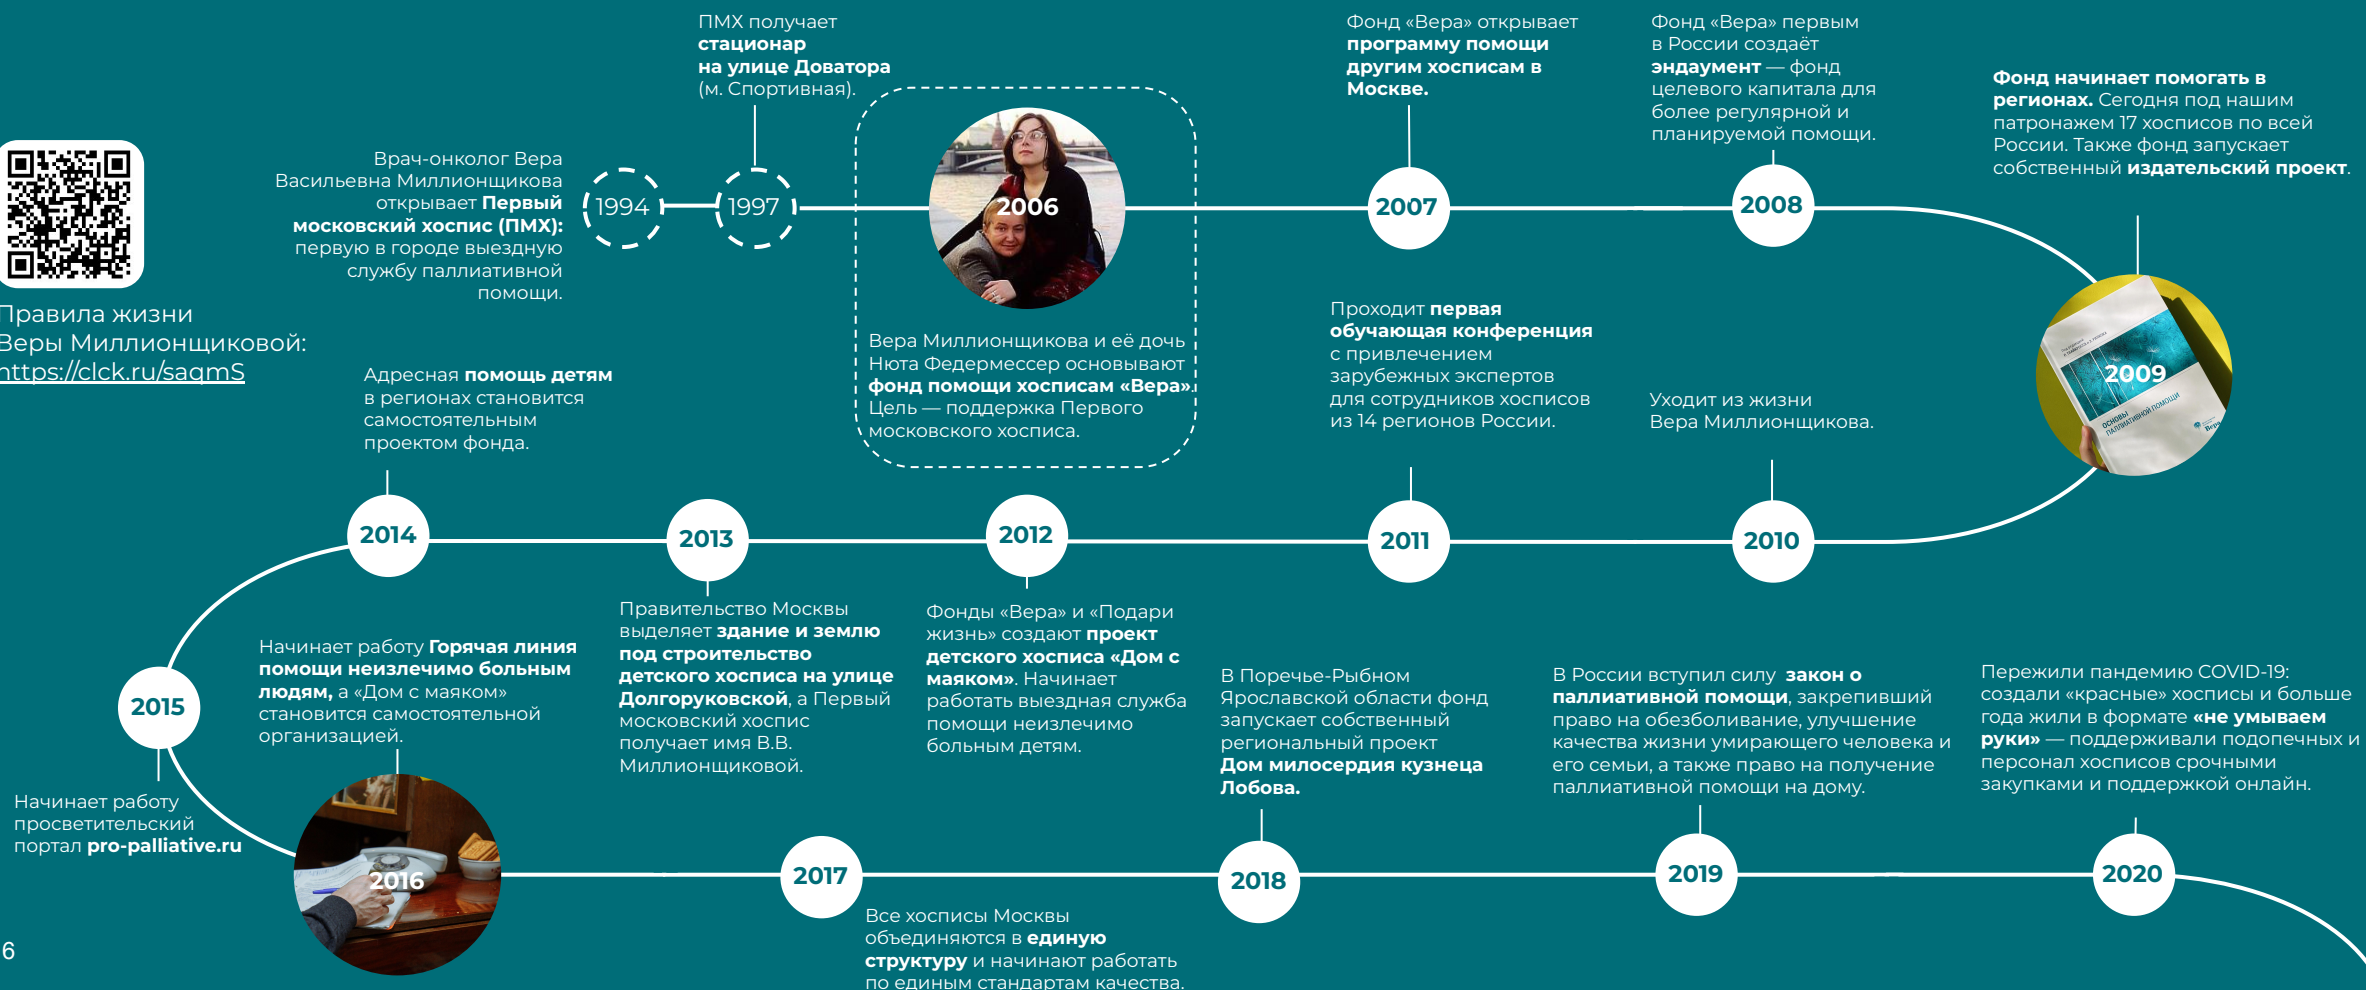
Правила жизни Веры Миллионщиковой: https://clck.ru/sagmS

Врач-онколог Вера Васильевна Миллионщикова открывает **Первый московский хоспис (ПМХ):** первую в городе выездную службу паллиативной помощи.

1994

ПМХ получает **стационар на улице Доватора** (м. Спортивная).

1997

2006

Вера Миллионщикова и её дочь Нюта Федермессер основывают **фонд помощи хосписам «Вера»**. Цель — поддержка Первого московского хосписа.

Фонд «Вера» открывает **программу помощи другим хосписам в Москве.**

2007

Фонд «Вера» первым в России создаёт **эндаумент** — фонд целевого капитала для более регулярной и планируемой помощи.

2008

**Фонд начинает помогать в регионах.** Сегодня под нашим патронажем 17 хосписов по всей России. Также фонд запускает собственный **издательский проект**.

2009

Проходит **первая обучающая конференция** с привлечением зарубежных экспертов для сотрудников хосписов из 14 регионов России.

Уходит из жизни Вера Миллионщикова.

2010

2011

2012

2013

2014

Адресная **помощь детям** в регионах становится самостоятельным проектом фонда.

Правительство Москвы выделяет **здание и землю под строительство детского хосписа на улице Долгоруковской**, а Первый московский хоспис получает имя В.В. Миллионщиковой.

Фонды «Вера» и «Подари жизнь» создают **проект детского хосписа «Дом с маяком»**. Начинает работать выездная служба помощи неизлечимо больным детям.

2015

Начинает работу **Горячая линия помощи неизлечимо больным людям,** а «Дом с маяком» становится самостоятельной организацией.

Начинает работу просветительский портал **pro-palliative.ru**

2016

2017

Все хосписы Москвы объединяются в **единую структуру** и начинают работать по единым стандартам качества.

В Поречье-Рыбном Ярославской области фонд запускает собственный региональный проект **Дом милосердия кузнеца Лобова.**

2018

В России вступил силу **закон о паллиативной помощи**, закрепивший право на обезболивание, улучшение качества жизни умирающего человека и его семьи, а также право на получение паллиативной помощи на дому.

2019

Пережили пандемию COVID-19: создали «красные» хосписы и больше года жили в формате **«не умываем руки»** — поддерживали подопечных и персонал хосписов срочными закупками и поддержкой онлайн.

2020

6